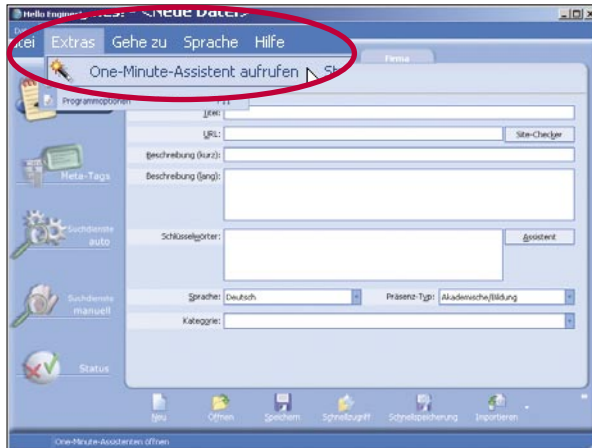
Hello Engine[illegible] <Neue Datei>

tei Extras Gehe zu Sprache Hilfe

One-Minute-Assistent aufrufen Sk

Programmoptionen

Firma

Titel:

URL:

Site-Checker

Beschreibung (kurz):

Beschreibung (lang):

Meta-Tags

Suchdienste auto

Schlüsselwörter:

Assistent

Sprache: Deutsch

Präsenz-Typ: Akademische/Bildung

Suchdienste manuell

Kategorie:

Status

Neu

Öffnen

Speichern

Schnellzugriff

Schnellspeicherung

Importieren

One-Minute-Assistenten öffnen